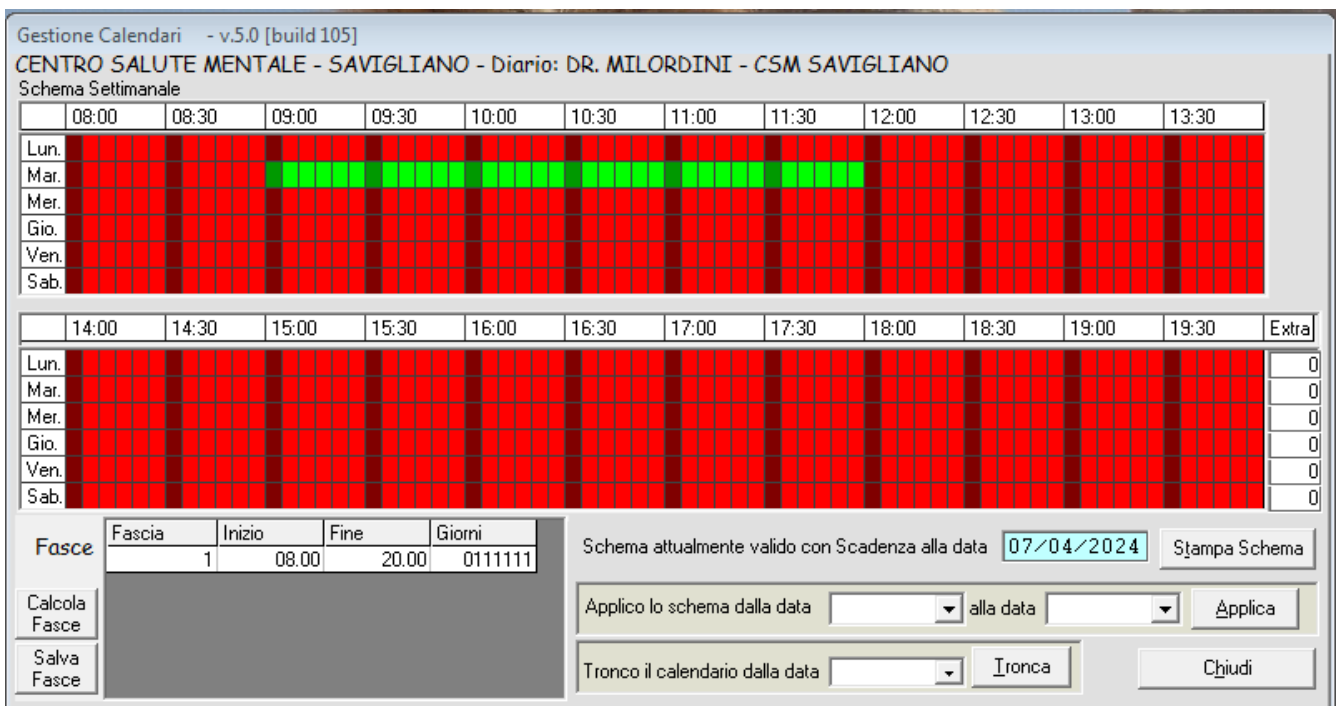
Gestione Calendari - v.5.0 [build 105]

CENTRO SALUTE MENTALE - SAVIGLIANO - Diario: DR. MILORDINI - CSM SAVIGLIANO

Schema Settimanale

| | 08:00 | 08:30 | 09:00 | 09:30 | 10:00 | 10:30 | 11:00 | 11:30 | 12:00 | 12:30 | 13:00 | 13:30 |
|---|---|---|---|---|---|---|---|---|---|---|---|---|
| Lun. | | | | | | | | | | | | |
| Mar. | | | | | | | | | | | | |
| Mer. | | | | | | | | | | | | |
| Gio. | | | | | | | | | | | | |
| Ven. | | | | | | | | | | | | |
| Sab. | | | | | | | | | | | | |

| | 14:00 | 14:30 | 15:00 | 15:30 | 16:00 | 16:30 | 17:00 | 17:30 | 18:00 | 18:30 | 19:00 | 19:30 | Extra |
|---|---|---|---|---|---|---|---|---|---|---|---|---|---|
| Lun. | | | | | | | | | | | | | 0 |
| Mar. | | | | | | | | | | | | | 0 |
| Mer. | | | | | | | | | | | | | 0 |
| Gio. | | | | | | | | | | | | | 0 |
| Ven. | | | | | | | | | | | | | 0 |
| Sab. | | | | | | | | | | | | | 0 |

Fasce

| Fascia | Inizio | Fine | Giorni |
|---|---|---|---|
| 1 | 08.00 | 20.00 | 0111111 |

Calcola Fasce

Salva Fasce

Schema attualmente valido con Scadenza alla data 07/04/2024

Stampa Schema

Applico lo schema dalla data alla data

Applica

Tronco il calendario dalla data

Tronca

Chiudi